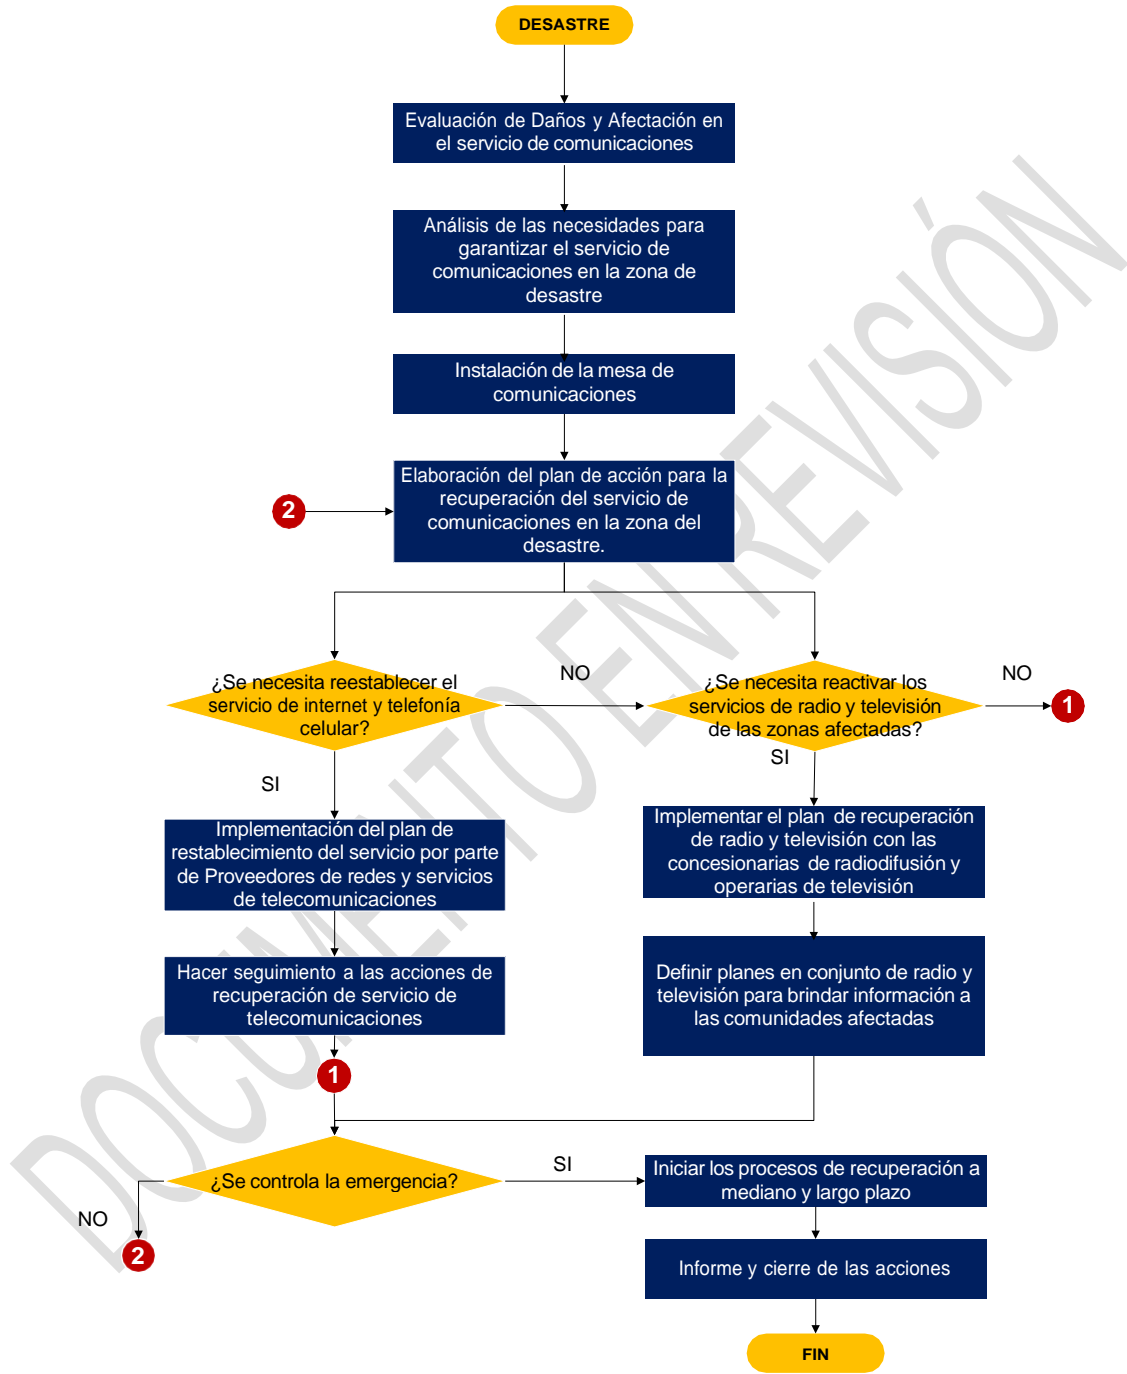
DESASTRE

Evaluación de Daños y Afectación en el servicio de comunicaciones

Análisis de las necesidades para garantizar el servicio de comunicaciones en la zona de desastre

Instalación de la mesa de comunicaciones

2

Elaboración del plan de acción para la recuperación del servicio de comunicaciones en la zona del desastre.

¿Se necesita reestablecer el servicio de internet y telefonía celular?

NO

¿Se necesita reactivar los servicios de radio y televisión de las zonas afectadas?

NO

1

SI

SI

Implementación del plan de restablecimiento del servicio por parte de Proveedores de redes y servicios de telecomunicaciones

Implementar el plan de recuperación de radio y televisión con las concesionarias de radiodifusión y operarias de televisión

Hacer seguimiento a las acciones de recuperación de servicio de telecomunicaciones

Definir planes en conjunto de radio y televisión para brindar información a las comunidades afectadas

1

¿Se controla la emergencia?

SI

Iniciar los procesos de recuperación a mediano y largo plazo

NO

2

Informe y cierre de las acciones

FIN

DOCUMENTO EN REVISIÓN